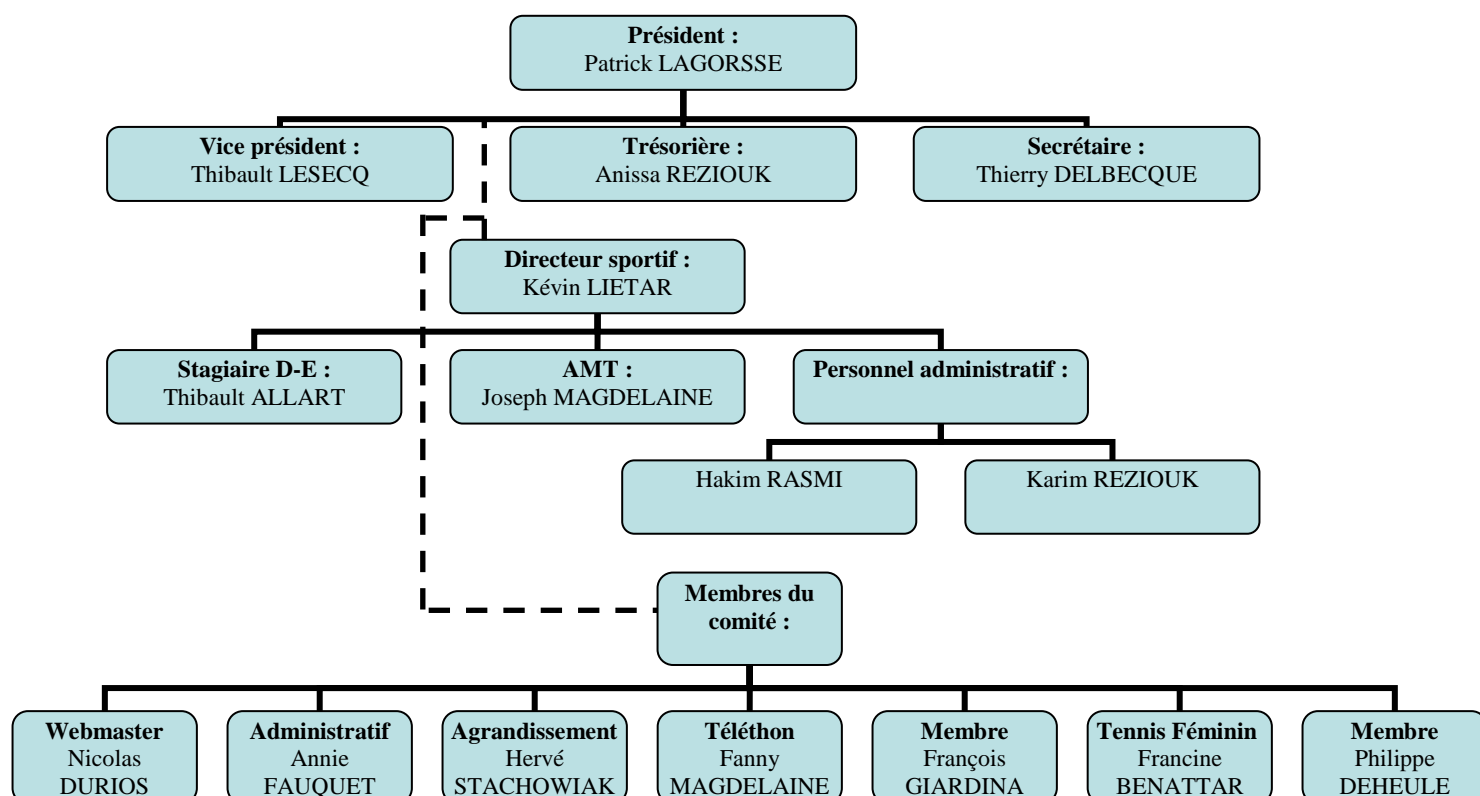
**Président :**
Patrick LAGORSSE

**Vice président :**
Thibault LESECQ

**Trésorière :**
Anissa REZIOUK

**Secrétaire :**
Thierry DELBECQUE

**Directeur sportif :**
Kévin LIETAR

**Stagiaire D-E :**
Thibault ALLART

**AMT :**
Joseph MAGDELAINE

**Personnel administratif :**

Hakim RASMI

Karim REZIOUK

**Membres du comité :**

**Webmaster**
Nicolas DURIOS

**Administratif**
Annie FAUQUET

**Agrandissement**
Hervé STACHOWIAK

**Téléthon**
Fanny MAGDELAINE

**Membre**
François GIARDINA

**Tennis Féminin**
Francine BENATTAR

**Membre**
Philippe DEHEULE